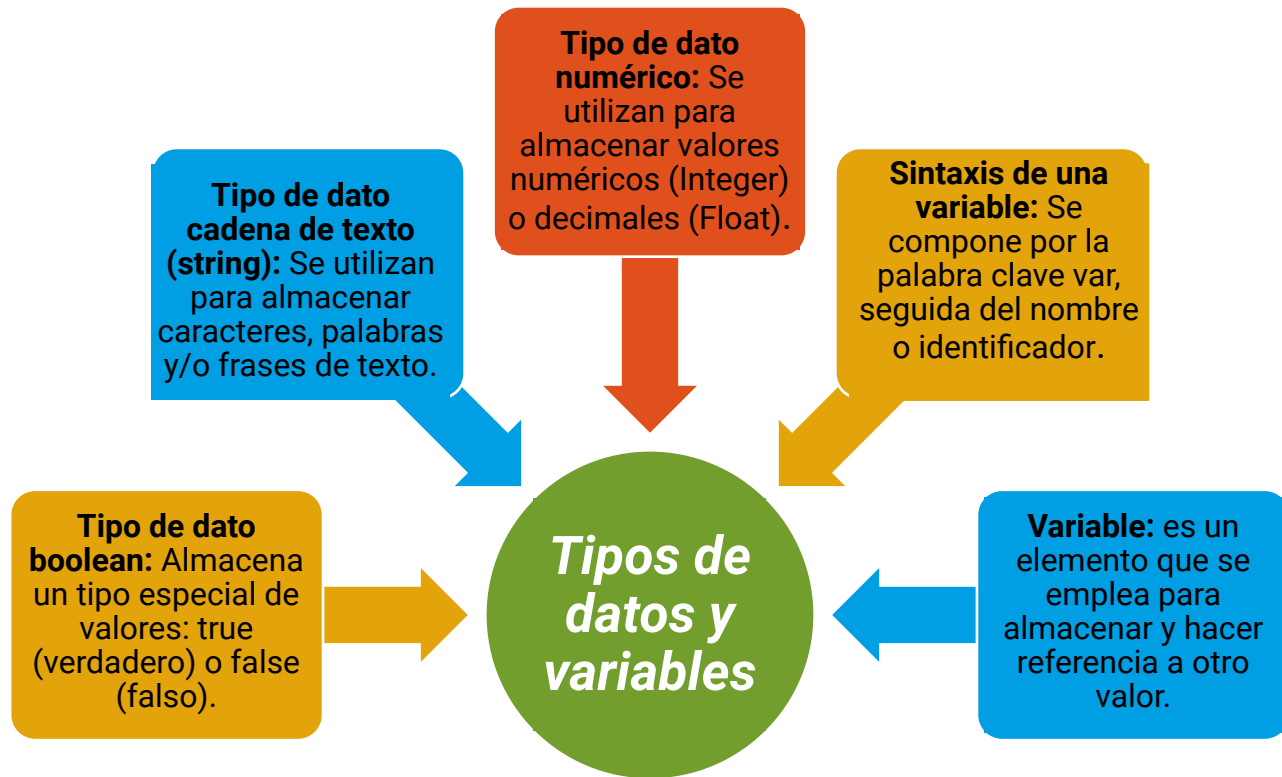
**Tipo de dato numérico:** Se utilizan para almacenar valores numéricos (Integer) o decimales (Float).

**Tipo de dato cadena de texto (string):** Se utilizan para almacenar caracteres, palabras y/o frases de texto.

**Sintaxis de una variable:** Se compone por la palabra clave var, seguida del nombre o identificador.

**Tipo de dato boolean:** Almacena un tipo especial de valores: true (verdadero) o false (falso).

Tipos de datos y variables

**Variable:** es un elemento que se emplea para almacenar y hacer referencia a otro valor.